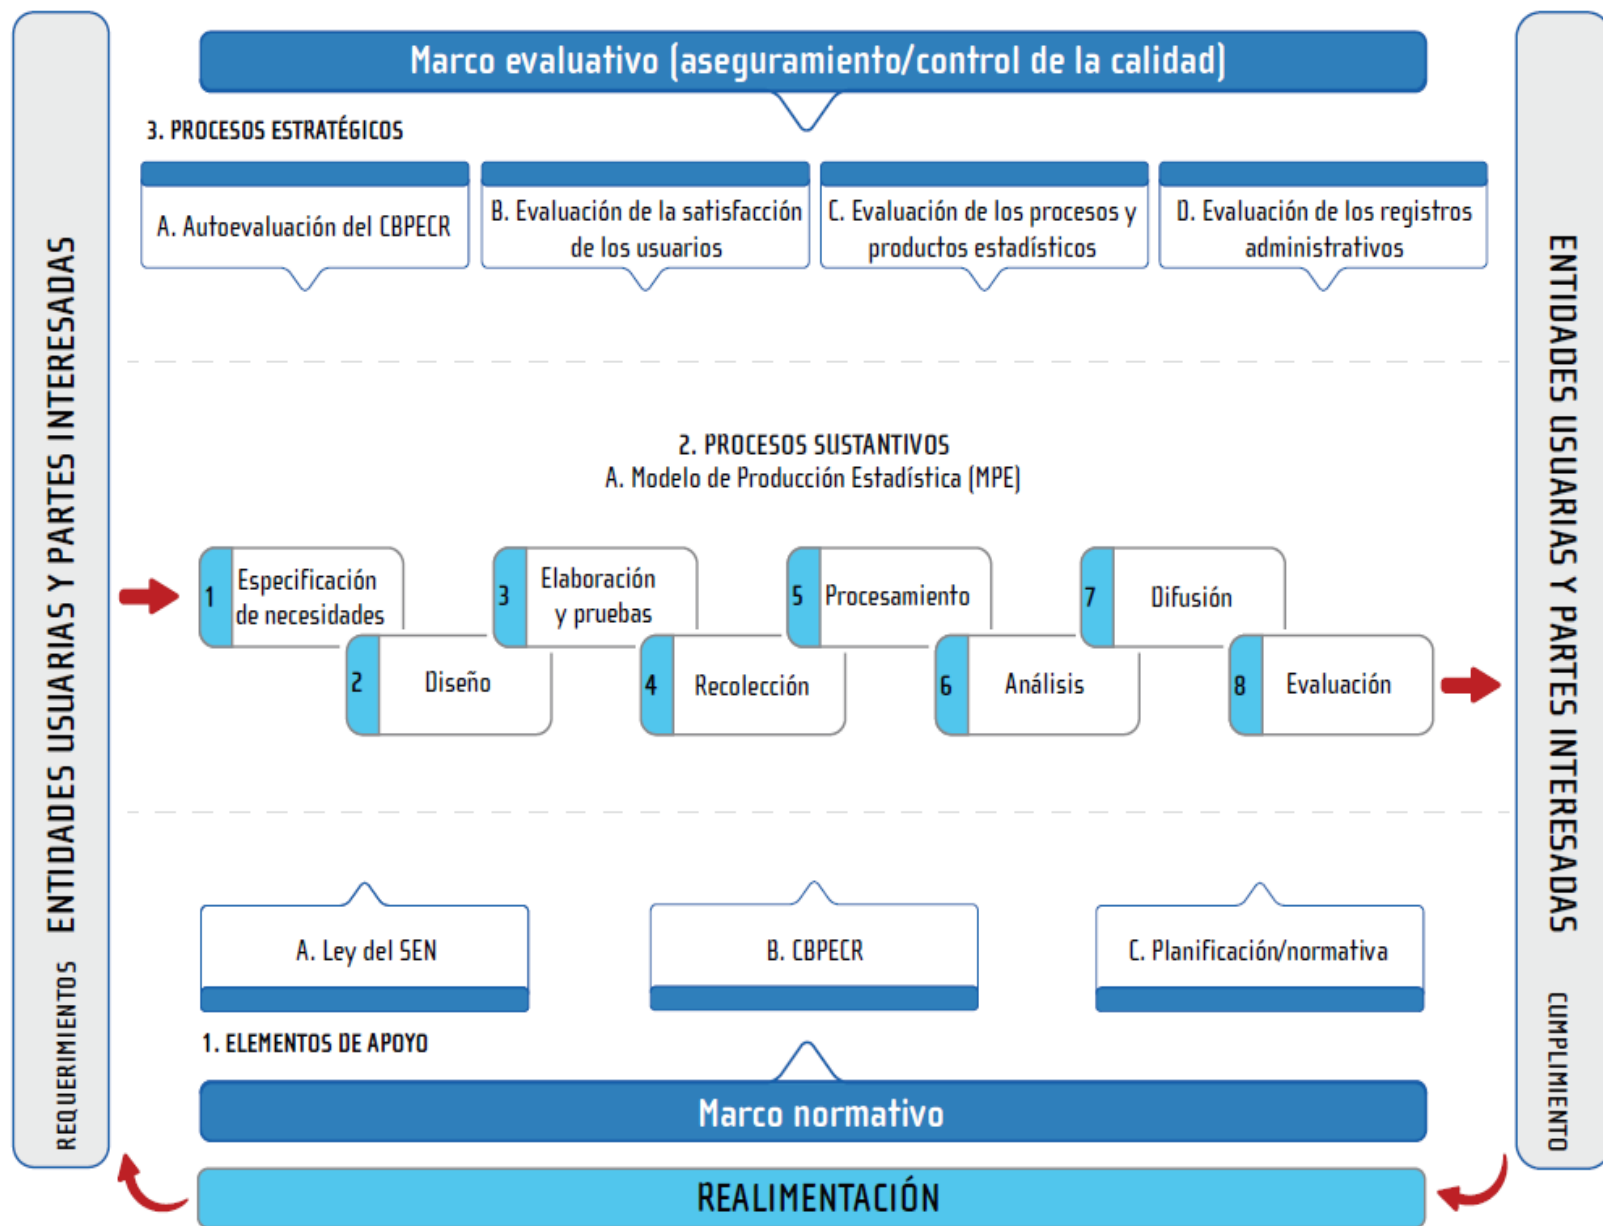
ENTIDADES USUARIAS Y PARTES INTERESADAS
REQUERIMIENTOS

Marco evaluativo (aseguramiento/control de la calidad)

3. PROCESOS ESTRATÉGICOS

A. Autoevaluación del CBPECR

B. Evaluación de la satisfacción de los usuarios

C. Evaluación de los procesos y productos estadísticos

D. Evaluación de los registros administrativos

2. PROCESOS SUSTANTIVOS
A. Modelo de Producción Estadística (MPE)

1 Especificación de necesidades

2 Diseño

3 Elaboración y pruebas

4 Recolección

5 Procesamiento

6 Análisis

7 Difusión

8 Evaluación

A. Ley del SEN

B. CBPECR

C. Planificación/normativa

1. ELEMENTOS DE APOYO

Marco normativo

REALIMENTACIÓN

ENTIDADES USUARIAS Y PARTES INTERESADAS
CUMPLIMIENTO